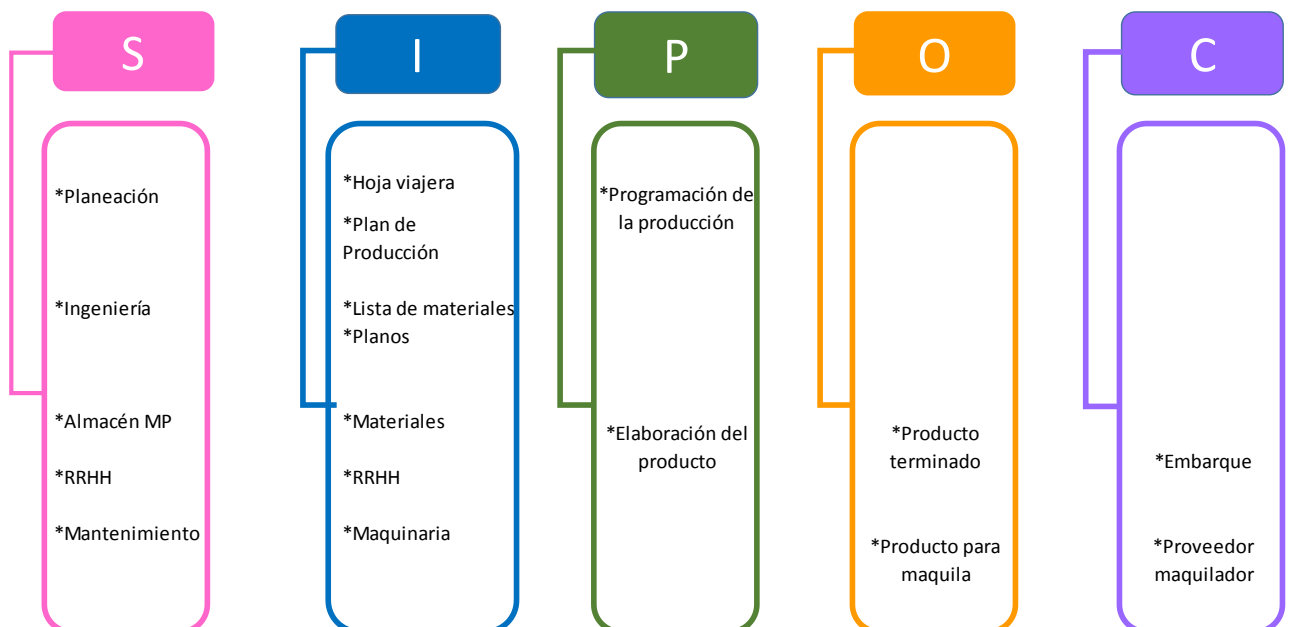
S

*Planeación

*Ingeniería

*Almacén MP

*RRHH

*Mantenimiento

I

*Hoja viajera

*Plan de Producción

*Lista de materiales
*Planos

*Materiales

*RRHH

*Maquinaria

P

*Programación de la producción

*Elaboración del producto

O

*Producto terminado

*Producto para maquila

C

*Embarque

*Proveedor maquilador